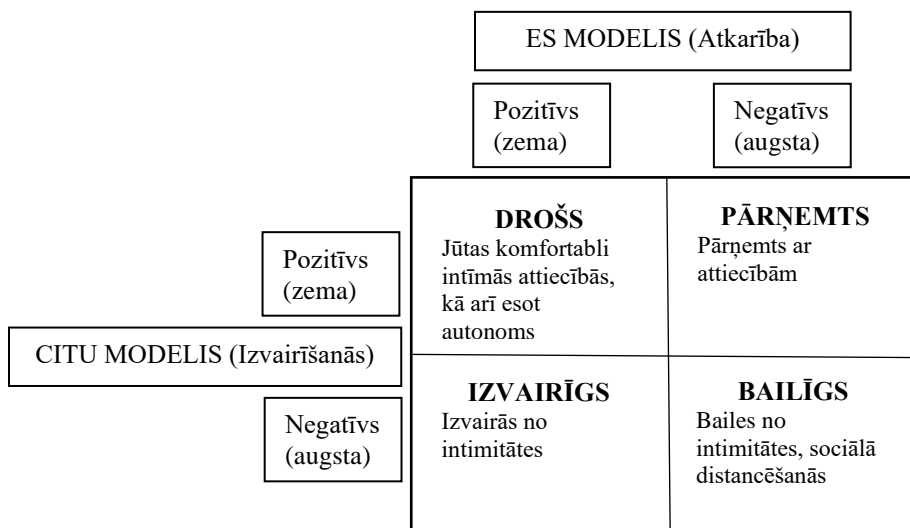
ES MODELIS (Atkarība)

Pozitīvs (zema)

Negatīvs (augsta)

Pozitīvs (zema)

CITU MODELIS (Izvairīšanās)

Negatīvs (augsta)

DROŠS
Jūtas komfortabli intīmās attiecībās, kā arī esot autonoms

PĀRŅEMTS
Pārņemts ar attiecībām

IZVAIRĪGS
Izvairās no intimitātes

BAILĪGS
Bailes no intimitātes, sociālā distancēšanās